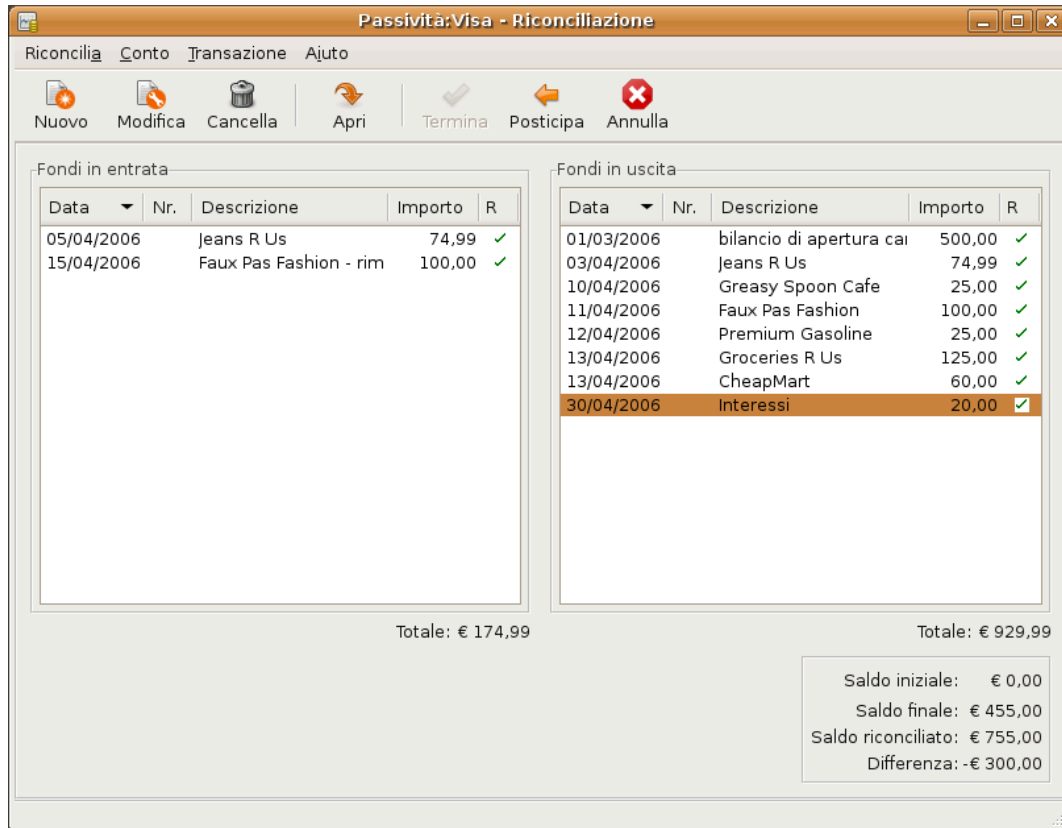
Passività:Visa - Riconciliazione

Riconcilia Conto Transazione Aiuto

Nuovo Modifica Cancella Apri Termina Posticipa Annulla

Fondi in entrata

| Data | Nr. | Descrizione | Importo | R |
|---|---|---|---|---|
| 05/04/2006 | | Jeans R Us | 74,99 | ✓ |
| 15/04/2006 | | Faux Pas Fashion - rim | 100,00 | ✓ |

Totale: € 174,99

Fondi in uscita

| Data | Nr. | Descrizione | Importo | R |
|---|---|---|---|---|
| 01/03/2006 | | bilancio di apertura cai | 500,00 | ✓ |
| 03/04/2006 | | Jeans R Us | 74,99 | ✓ |
| 10/04/2006 | | Greasy Spoon Cafe | 25,00 | ✓ |
| 11/04/2006 | | Faux Pas Fashion | 100,00 | ✓ |
| 12/04/2006 | | Premium Gasoline | 25,00 | ✓ |
| 13/04/2006 | | Groceries R Us | 125,00 | ✓ |
| 13/04/2006 | | CheapMart | 60,00 | ✓ |
| 30/04/2006 | | Interessi | 20,00 | ✓ |

Totale: € 929,99

Saldo iniziale: € 0,00
Saldo finale: € 455,00
Saldo riconciliato: € 755,00
Differenza: -€ 300,00